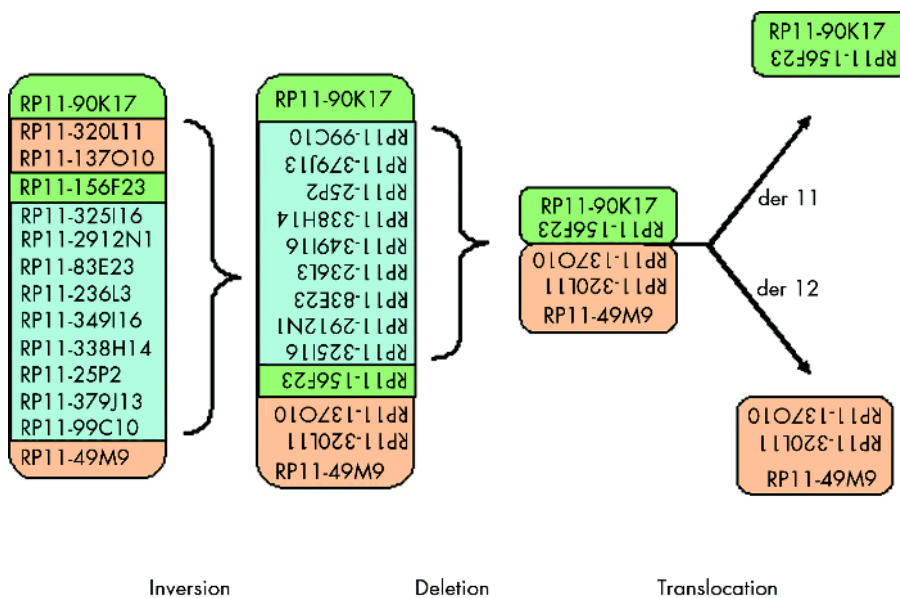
RP11-90K17
RP11-156F23

RP11-90K17
RP11-320L11
RP11-137O10
RP11-156F23
RP11-325I16
RP11-2912N1
RP11-83E23
RP11-236L3
RP11-349I16
RP11-338H14
RP11-25P2
RP11-379J13
RP11-99C10
RP11-49M9

RP11-90K17
RP11-99C10
RP11-379J13
RP11-25P2
RP11-338H14
RP11-349I16
RP11-236L3
RP11-83E23
RP11-2912N1
RP11-325I16
RP11-156F23
RP11-137O10
RP11-320L11
RP11-49M9

RP11-90K17
RP11-156F23
RP11-137O10
RP11-320L11
RP11-49M9

der 11

der 12

RP11-137O10
RP11-320L11
RP11-49M9

Inversion

Deletion

Translocation